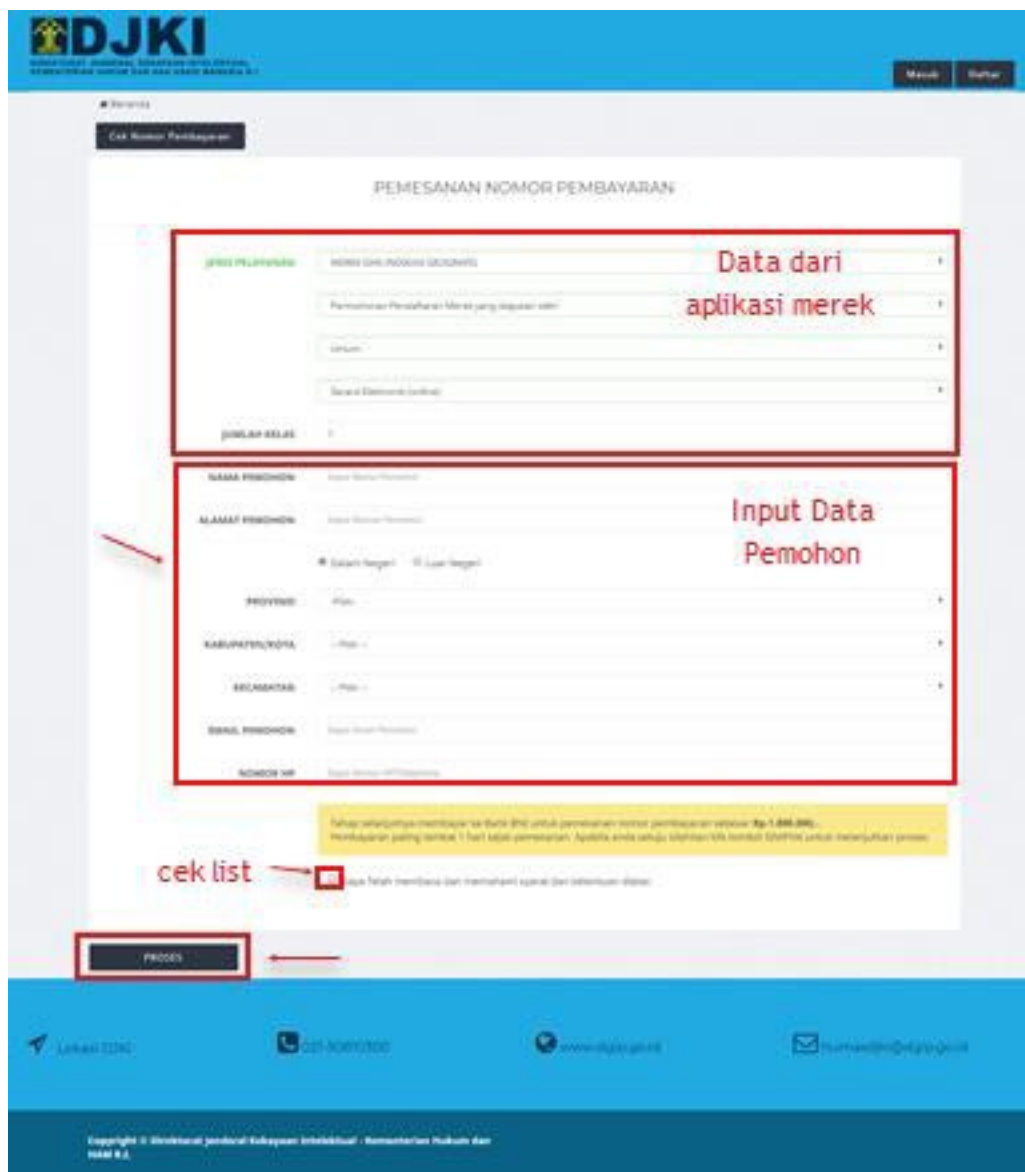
DJKI
DIREKTORAT JENDERAL KEKAYAAN INTELEKTUAL KEMENTERIAN HUKUM DAN HAK ASASI MANUSIA R.I.

Masuk Daftar

Beranda

Cek Nomor Pembayaran

PEMESANAN NOMOR PEMBAYARAN

JENIS PELAYANAN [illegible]

Permohonan Pendaftaran Merek yang diajukan oleh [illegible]

Umum

Secara Elektronik (online)

JUMLAH KELAS 1

Data dari aplikasi merek

NAMA PEMOHON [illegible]

ALAMAT PEMOHON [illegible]

Dalam Negeri Luar Negeri

PROVINSI -Pilih-

KABUPATEN/KOTA -- Pilih --

KECAMATAN -- Pilih --

EMAIL PEMOHON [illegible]

NOMOR HP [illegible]

Input Data Pemohon

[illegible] Rp.1.800.000,- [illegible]

cek list

Saya telah membaca dan memahami syarat dan ketentuan diatas

PROSES

Lokasi DJKI

021-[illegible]

www.dgip.go.id

humas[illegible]@dgip.go.id

Copyright © Direktorat Jenderal Kekayaan Intelektual - Kementerian Hukum dan HAM R.I.